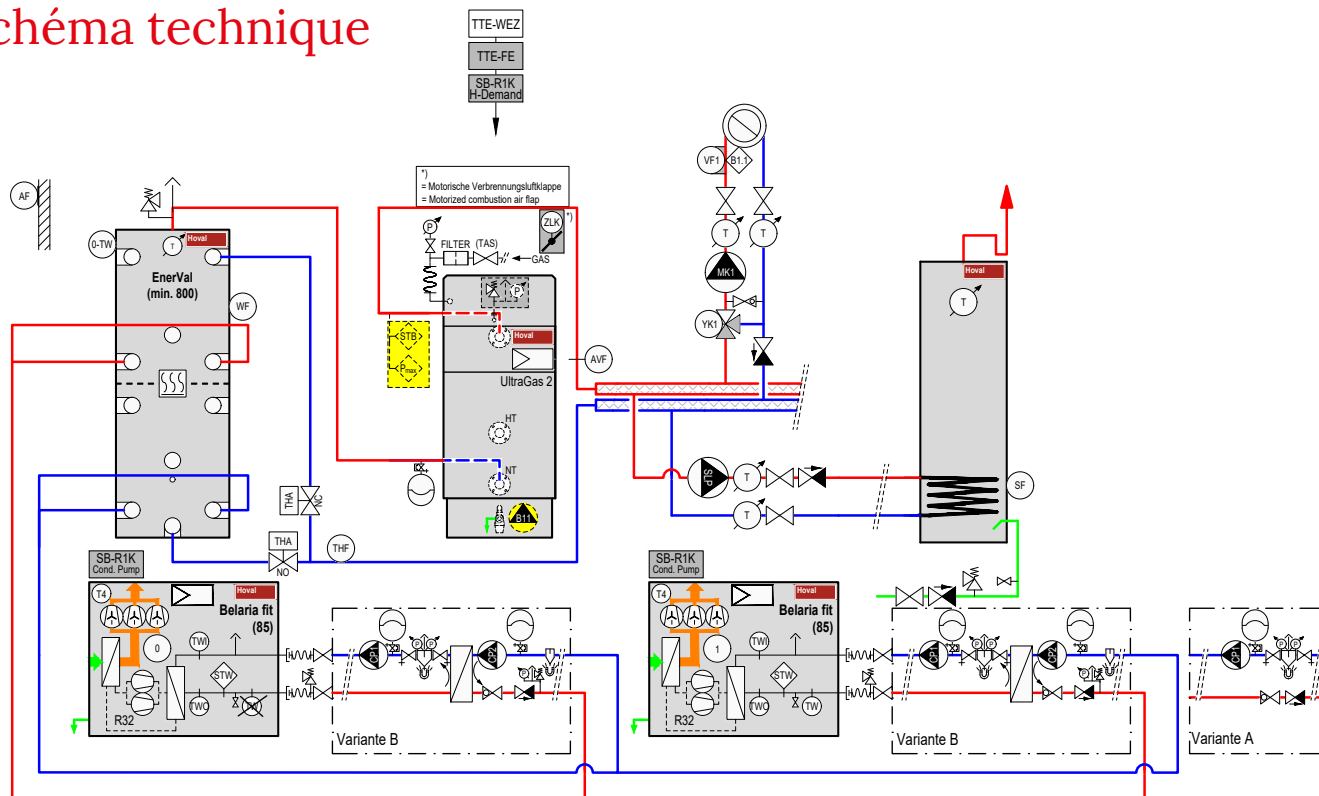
chéma technique

TTE-WEZ
TTE-FE
SB-R1K
H-Demand

*)
= Motorische Verbrennungsluftklappe
= Motorized combustion air flap

AF
0-TW
T
Hoval
EnerVal
(min. 800)
WF

P
FILTER (TAS)
ZLK *)
GAS
STB
$P_{max}$
P
Hoval
AVF
UltraGas 2
HT
NT
B11

VF1
B1.1
T
T
MK1
YK1

Hoval
T

SLP
T
T
SF

THA
NC
THA
NO
THF

SB-R1K
Cond. Pump
T4
Hoval
Belaria fit
(85)
0
TWI
STW
TWO
TW
R32
CP1
CP2
Variante B

SB-R1K
Cond. Pump
T4
Hoval
Belaria fit
(85)
1
TWI
STW
TWO
TW
R32
CP1
CP2
Variante B

CP1
Variante A